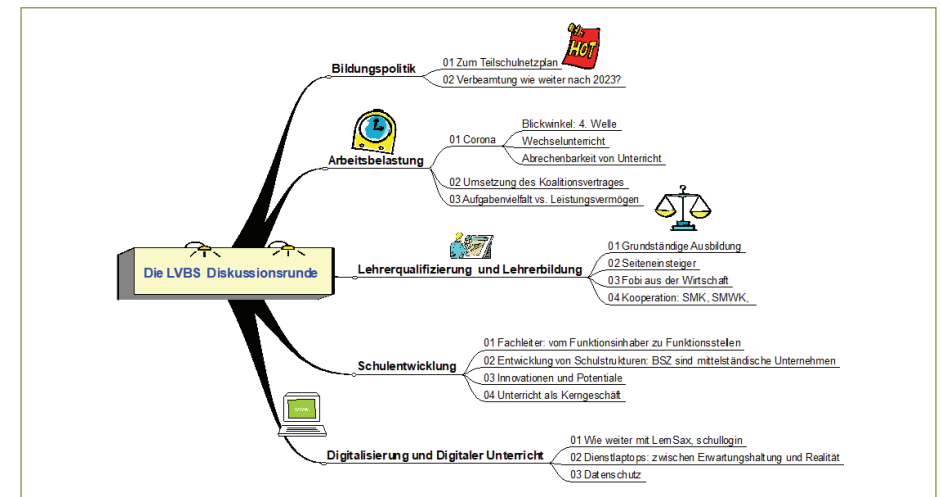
Die LVBS Diskussionsrunde

Bildungspolitik
01 Zum Teilschulnetzplan
02 Verbeamtung wie weiter nach 2023?
HOT

Arbeitsbelastung
01 Corona
Blickwinkel: 4. Welle
Wechselunterricht
Abrechenbarkeit von Unterricht
02 Umsetzung des Koalitionsvertrages
03 Aufgabenvielfalt vs. Leistungsvermögen

Lehrerqualifizierung und Lehrerbildung
01 Grundständige Ausbildung
02 Seiteneinsteiger
03 Fobi aus der Wirtschaft
04 Kooperation: SMK, SMWK,

Schulentwicklung
01 Fachleiter: vom Funktionsinhaber zu Funktionsstellen
02 Entwicklung von Schulstrukturen: BSZ sind mittelständische Unternehmen
03 Innovationen und Potentiale
04 Unterricht als Kerngeschäft

Digitalisierung und Digitaler Unterricht
01 Wie weiter mit LernSax, schullogin
02 Dienstlaptops: zwischen Erwartungshaltung und Realität
03 Datenschutz